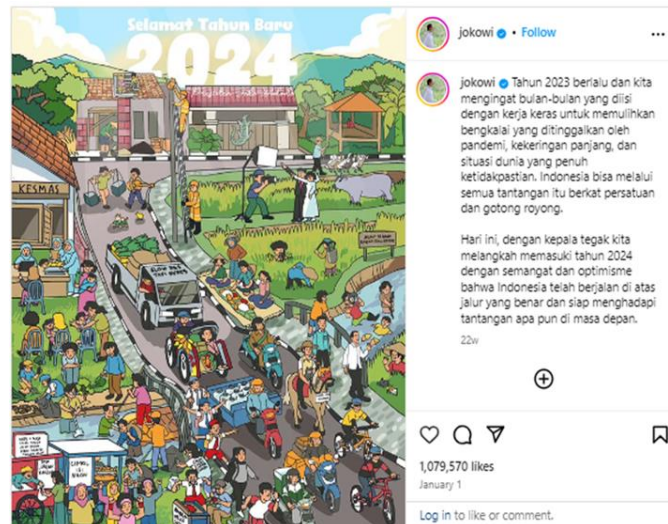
Selamat Tahun Baru
2024

KESMAS

jokowi • Follow

jokowi Tahun 2023 berlalu dan kita mengingat bulan-bulan yang diisi dengan kerja keras untuk memulihkan bengkalai yang ditinggalkan oleh pandemi, kekeringan panjang, dan situasi dunia yang penuh ketidakpastian. Indonesia bisa melalui semua tantangan itu berkat persatuan dan gotong royong.

Hari ini, dengan kepala tegak kita melangkah memasuki tahun 2024 dengan semangat dan optimisme bahwa Indonesia telah berjalan di atas jalur yang benar dan siap menghadapi tantangan apa pun di masa depan.

22w

1,079,570 likes
January 1

Log in to like or comment.